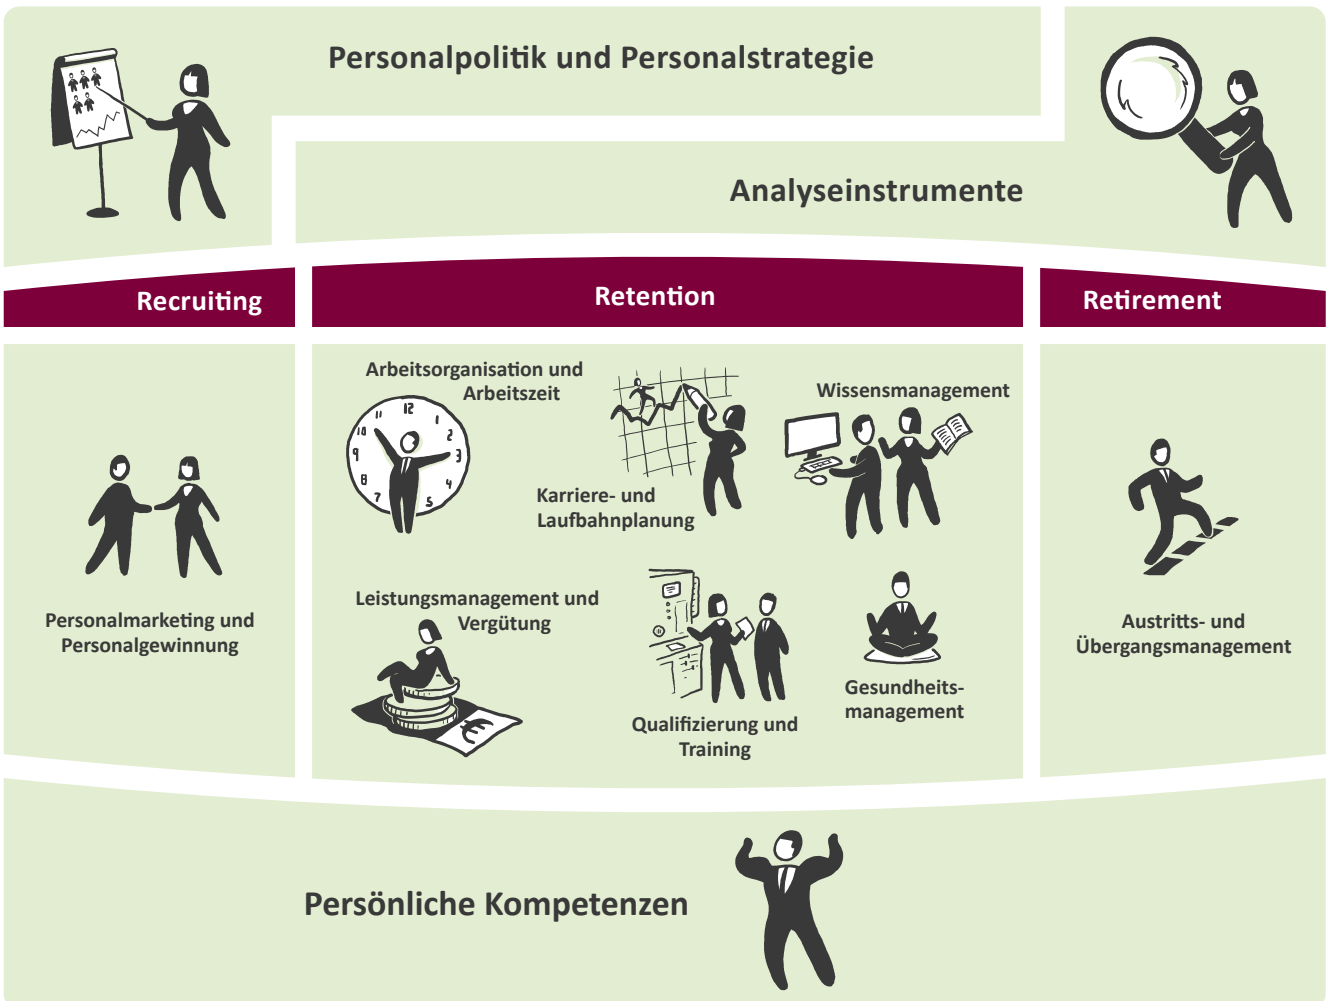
Personalpolitik und Personalstrategie

Analyseinstrumente

Recruiting

Retention

Retirement

Personalmarketing und Personalgewinnung

Arbeitsorganisation und Arbeitszeit

12 1 2 3 4 5 7 8 9 10 11

Karriere- und Laufbahnplanung

Wissensmanagement

Leistungsmanagement und Vergütung

€

Qualifizierung und Training

Gesundheitsmanagement

Austritts- und Übergangsmanagement

Persönliche Kompetenzen